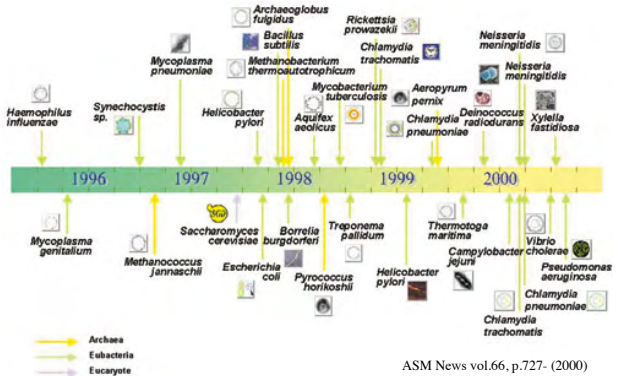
Haemophilus influenzae

Synechocystis sp.

Mycoplasma pneumoniae

Helicobacter pylori

Archaeoglobus fulgidus

Bacillus subtilis

Methanobacterium thermoautotrophicum

Aquifex aeolicus

Mycobacterium tuberculosis

Rickettsia prowazekii

Chlamydia trachomatis

Aeropyrum pernix

Chlamydia pneumoniae

Deinococcus radiodurans

Neisseria meningitidis

Neisseria meningitidis

Xylella fastidiosa

1996

1997

1998

1999

2000

Mycoplasma genitalium

Methanococcus jannaschii

Saccharomyces cerevisiae

Escherichia coli

Borrelia burgdorferi

Pyrococcus horikoshii

Treponema pallidum

Helicobacter pylori

Thermotoga maritima

Campylobacter jejuni

Chlamydia trachomatis

Chlamydia pneumoniae

Vibrio cholerae

Pseudomonas aeruginosa

Archaea

Eubacteria

Eucaryote

ASM News vol.66, p.727- (2000)